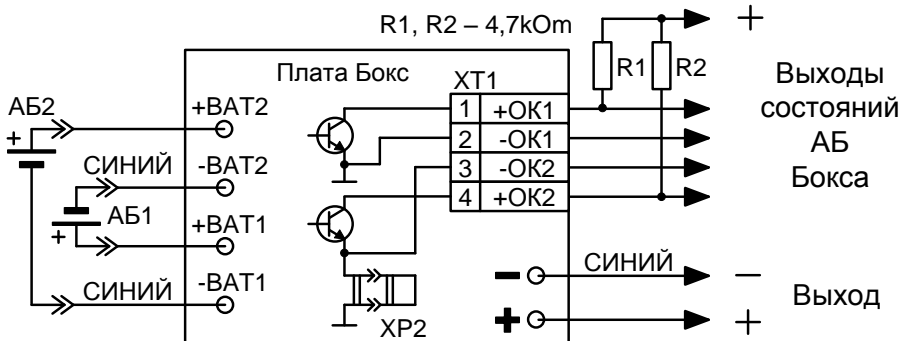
R1, R2 – 4,7kOm

+

Плата Бокс

XT1

R1

R2

Выходы состояний АБ Бокса

| 1 | +OK1 |
|---|---|
| 2 | -OK1 |
| 3 | -OK2 |
| 4 | +OK2 |

АБ2

+

+BAT2

СИНИЙ

-BAT2

АБ1

+

+BAT1

СИНИЙ

-BAT1

СИНИЙ

—

Выход

+

XP2